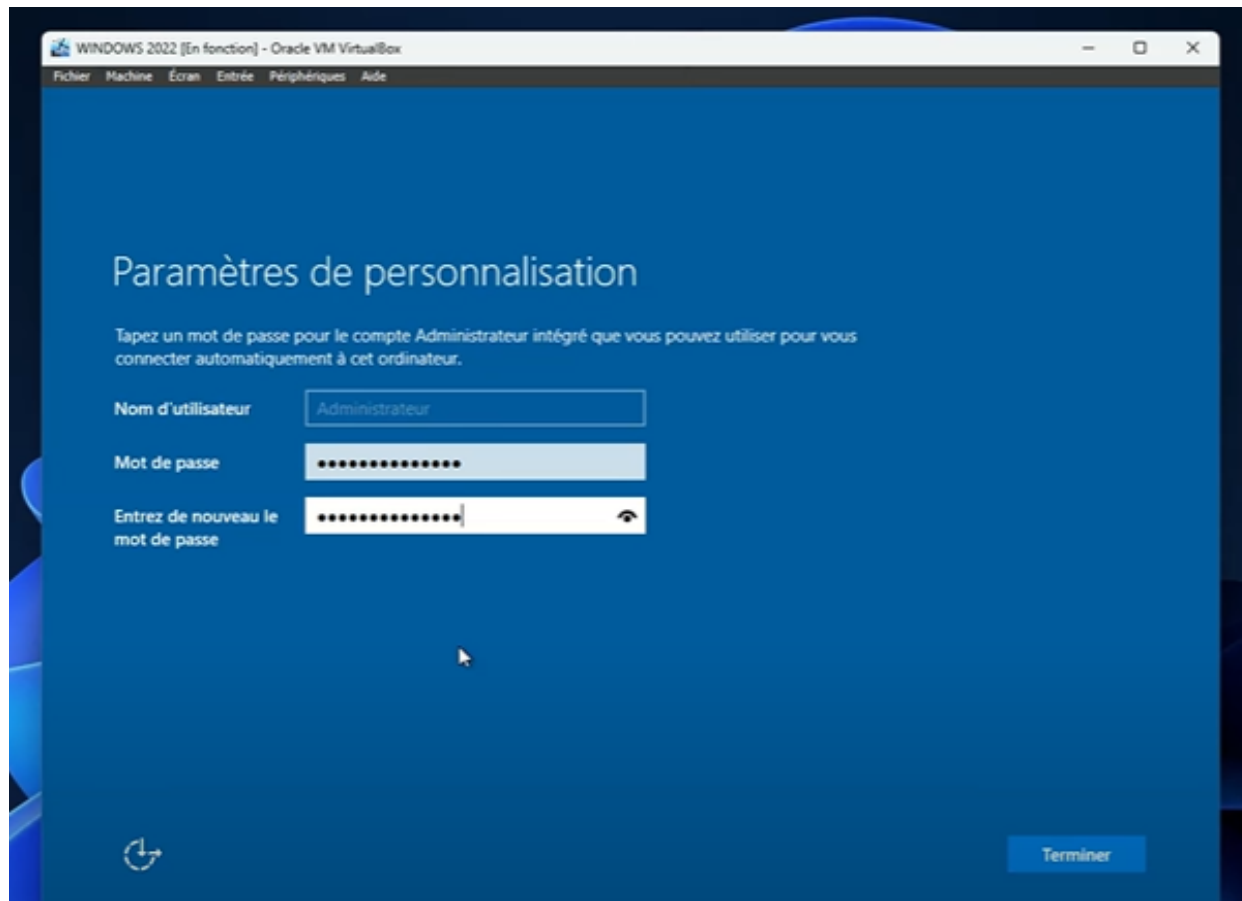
WINDOWS 2022 [En fonction] - Oracle VM VirtualBox

Fichier Machine Écran Entrée Périphériques Aide

Paramètres de personnalisation

Tapez un mot de passe pour le compte Administrateur intégré que vous pouvez utiliser pour vous connecter automatiquement à cet ordinateur.

Nom d'utilisateur Administrateur

Mot de passe •••••••••••••••

Entrez de nouveau le mot de passe •••••••••••••••

Terminer